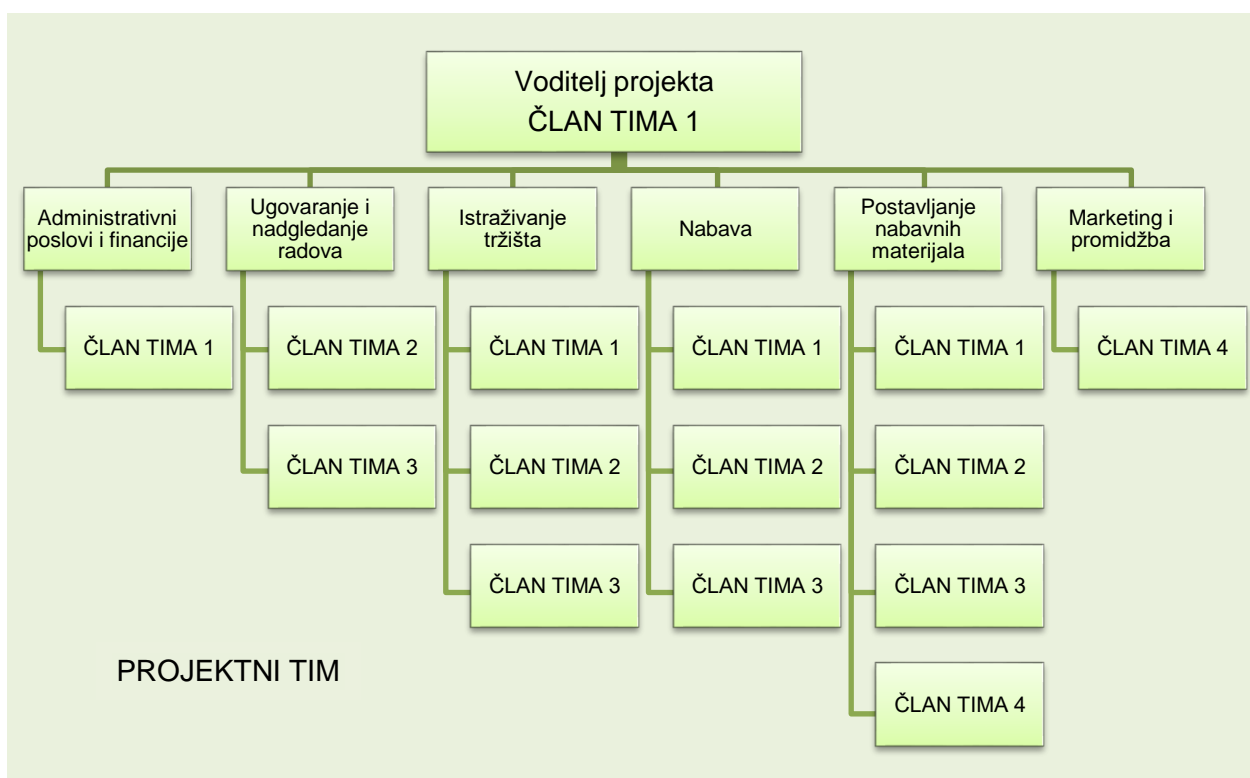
Voditelj projekta
ČLAN TIMA 1

Administrativni poslovi i financije

ČLAN TIMA 1

Ugovaranje i nadgledanje radova

ČLAN TIMA 2

ČLAN TIMA 3

Istraživanje tržišta

ČLAN TIMA 1

ČLAN TIMA 2

ČLAN TIMA 3

Nabava

ČLAN TIMA 1

ČLAN TIMA 2

ČLAN TIMA 3

Postavljanje nabavnih materijala

ČLAN TIMA 1

ČLAN TIMA 2

ČLAN TIMA 3

ČLAN TIMA 4

Marketing i promidžba

ČLAN TIMA 4

PROJEKTNI TIM